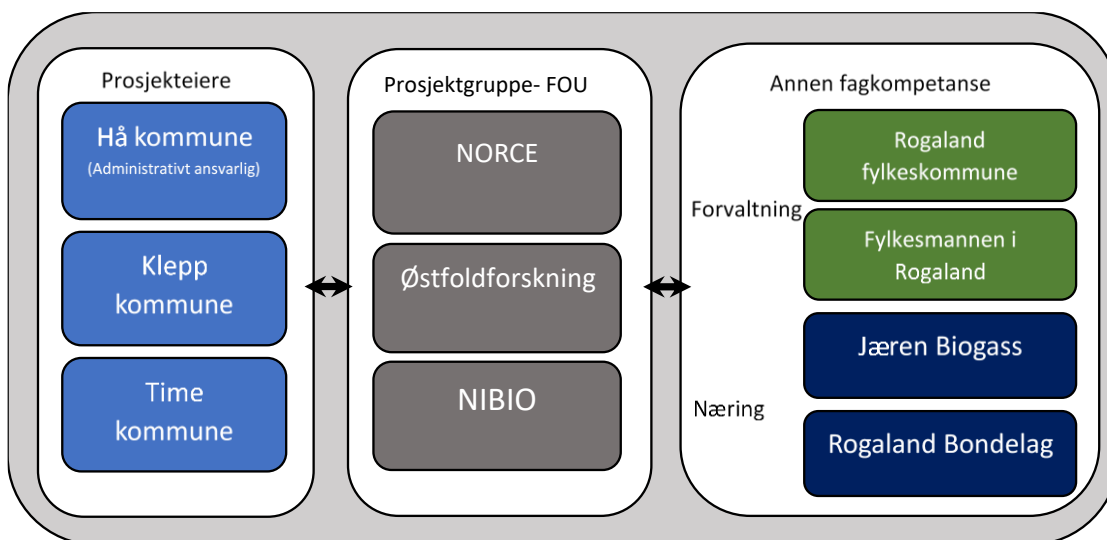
Prosjekteiere

Hå kommune
(Administrativt ansvarlig)

Klepp kommune

Time kommune

Prosjektgruppe- FOU

NORCE

Østfoldforskning

NIBIO

Annen fagkompetanse

Forvaltning

Rogaland fylkeskommune

Fylkesmannen i Rogaland

Næring

Jæren Biogass

Rogaland Bondelag